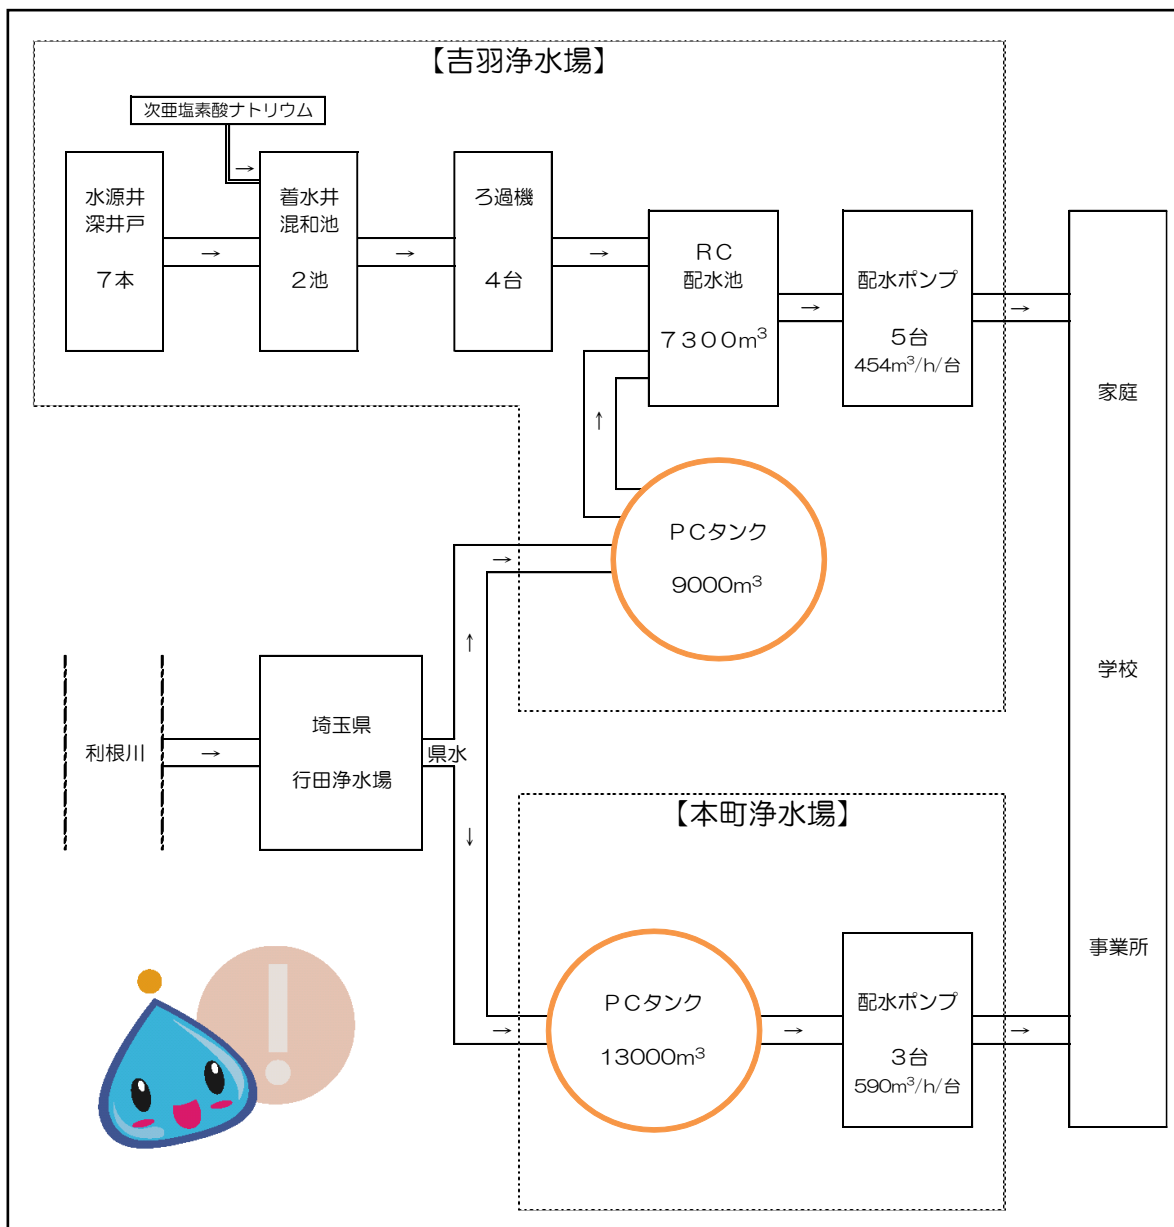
【吉羽浄水場】

次亜塩素酸ナトリウム

水源井
深井戸
７本

→

着水井
混和池
２池

→

ろ過機
４台

→

ＲＣ
配水池
７３００m$^3$

→

配水ポンプ
５台
454m$^3$/h/台

→

家庭

学校

事業所

↑

ＰＣタンク
9000m$^3$

→

↑

利根川

→

埼玉県
行田浄水場

県水

↓

【本町浄水場】

→

ＰＣタンク
13000m$^3$

→

配水ポンプ
３台
590m$^3$/h/台

→